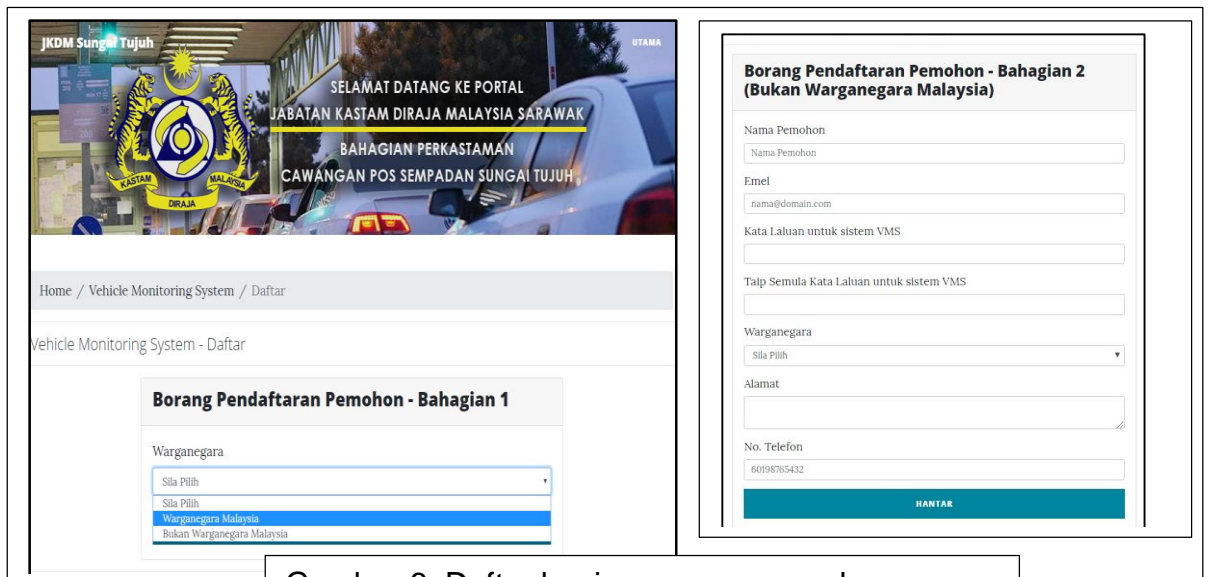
JKDM Sungai Tujuh

UTAMA

SELAMAT DATANG KE PORTAL
JABATAN KASTAM DIRAJA MALAYSIA SARAWAK
BAHAGIAN PERKASTAMAN
CAWANGAN POS SEMPADAN SUNGAI TUJUH

KASTAM DIRAJA MALAYSIA

Home / Vehicle Monitoring System / Daftar

Vehicle Monitoring System - Daftar

Borang Pendaftaran Pemohon - Bahagian 1

Warganegara

Sila Pilih

Sila Pilih
Warganegara Malaysia
Bukan Warganegara Malaysia

Borang Pendaftaran Pemohon - Bahagian 2 (Bukan Warganegara Malaysia)

Nama Pemohon

Nama Pemohon

Emel

nama@domain.com

Kata Laluan untuk sistem VMS

Taip Semula Kata Laluan untuk sistem VMS

Warganegara

Sila Pilih

Alamat

No. Telefon

60198765432

HANTAR

Gambar 2: Daftar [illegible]